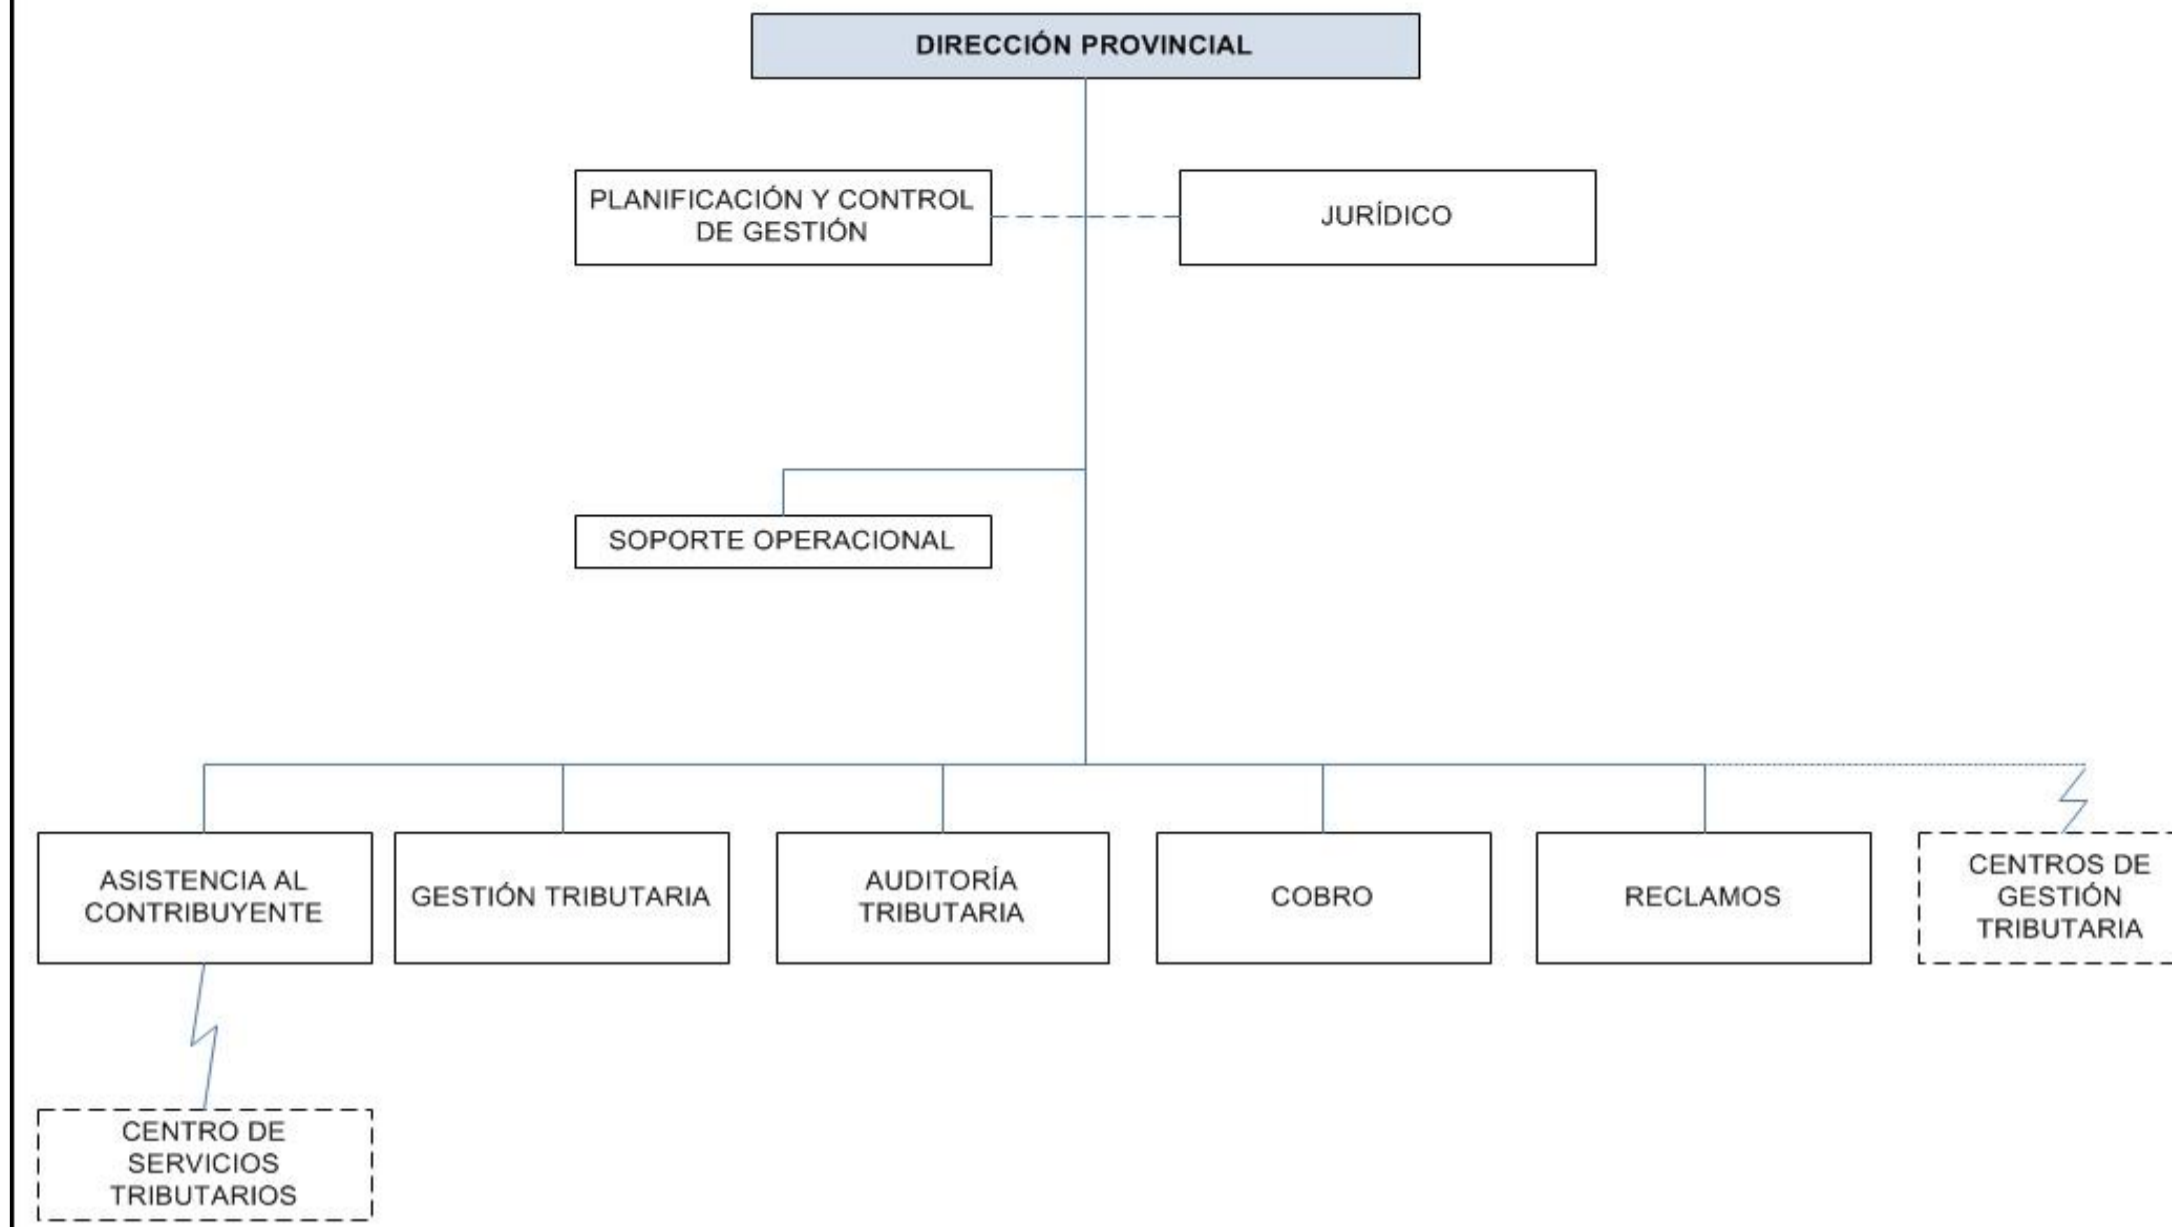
DIRECCIÓN PROVINCIAL

PLANIFICACIÓN Y CONTROL DE GESTIÓN

JURÍDICO

SOPORTE OPERACIONAL

ASISTENCIA AL CONTRIBUYENTE

GESTIÓN TRIBUTARIA

AUDITORÍA TRIBUTARIA

COBRO

RECLAMOS

CENTROS DE GESTIÓN TRIBUTARIA

CENTRO DE SERVICIOS TRIBUTARIOS